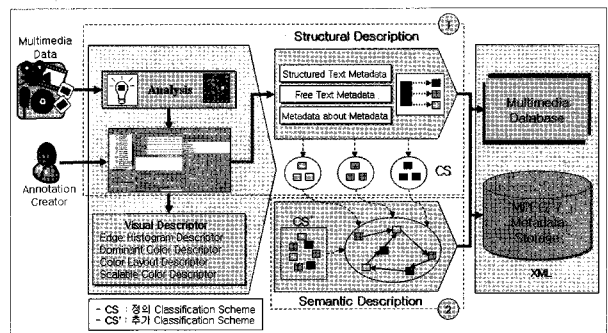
Multimedia Data

Annotation Creator

Analysis

Visual Descriptor
Edge Histogram Descriptor
Dominant Color Descriptor
Color Layout Descriptor
Scalable Color Descriptor

- CS : 정의 Classification Scheme
- CS' : 추가 Classification Scheme

Structural Description
①

Structured Text Metadata
Free Text Metadata
Metadata about Metadata

CS

CS'

Semantic Description
②

Multimedia Database

MPEG Metadata Storage

XML